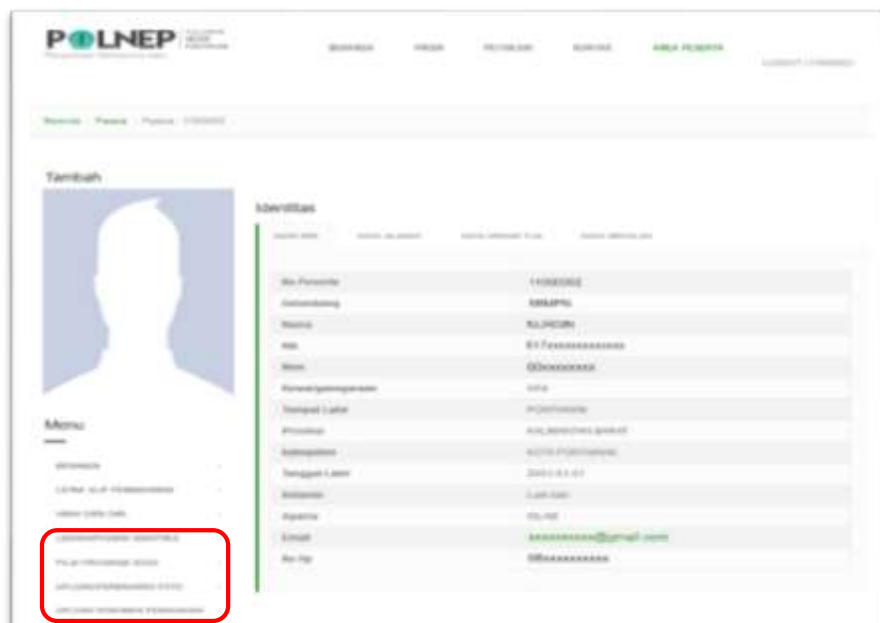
POLNEP

Tambah

Identitas

| No Peserta | 11000002 |
|---|---|
| Gelombang | SNMPN |
| Nama | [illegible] |
| Nik | 6171xxxxxxxxxxxx |
| Nisn | 00xxxxxxxx |
| Kewarganegaraan | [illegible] |
| Tempat Lahir | PONTIANAK |
| Provinsi | KALIMANTAN BARAT |
| Kabupaten | KOTA PONTIANAK |
| Tanggal Lahir | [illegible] |
| Kelamin | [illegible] |
| Agama | ISLAM |
| Email | axxxxxxxxx@gmail.com |
| No Hp | 08xxxxxxxxxx |

Menu